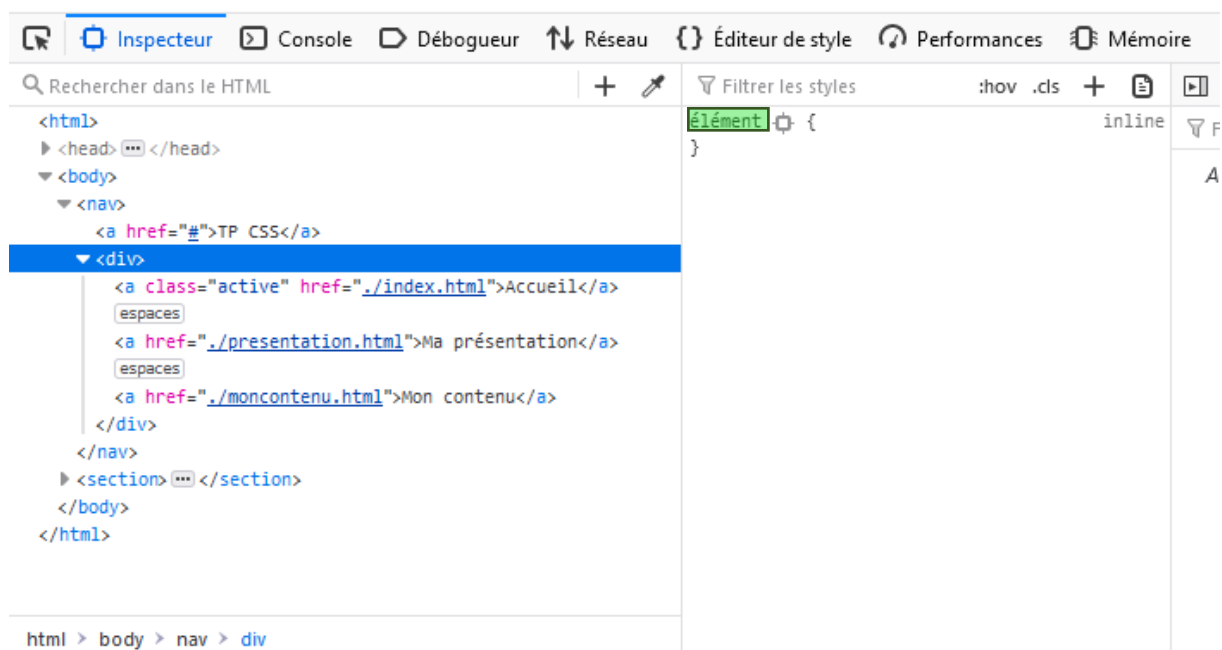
Inspecteur Console Débogueur Réseau Éditeur de style Performances Mémoire

Rechercher dans le HTML

<html>
<head> ··· </head>
<body>
<nav>
<a href="#">TP CSS</a>
<div>
<a class="active" href="./index.html">Accueil</a>
espaces
<a href="./presentation.html">Ma présentation</a>
espaces
<a href="./moncontenu.html">Mon contenu</a>
</div>
</nav>
<section> ··· </section>
</body>
</html>

html > body > nav > div

Filtrer les styles :hov .cls

élément {
}
inline

F

A